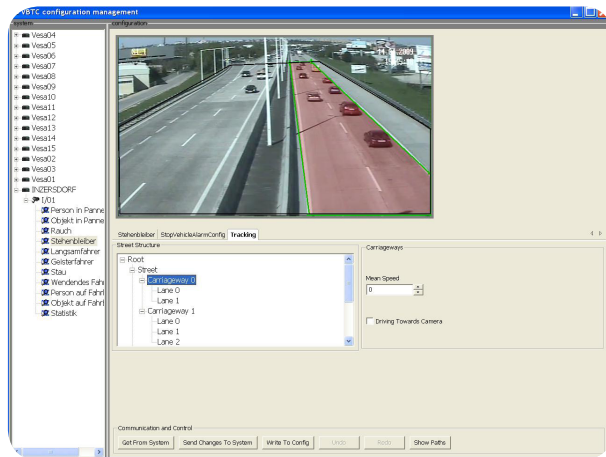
VBTC configuration management
system
configuration

Vesa04
Vesa05
Vesa06
Vesa07
Vesa08
Vesa09
Vesa10
Vesa11
Vesa12
Vesa13
Vesa14
Vesa15
Vesa02
Vesa03
Vesa01
INZERSDORF
I/01
Person in Panne
Objekt in Panne
Rauch
Stehenbleiber
Langsamfahrer
Geisterfahrer
Stau
Wendendes Fahr
Person auf Fahrb
Objekt auf Fahrb
Statistik

14.04.2009

Stehenbleiber | StopVehicleAlarmConfig | Tracking

Street Structure
Root
Street
Carriageway 0
Lane 0
Lane 1
Carriageway 1
Lane 0
Lane 1
Lane 2

Carriageways
Mean Speed
0
Driving Towards Camera

Communication and Control
Get From System | Send Changes To System | Write To Config | Undo | Redo | Show Paths